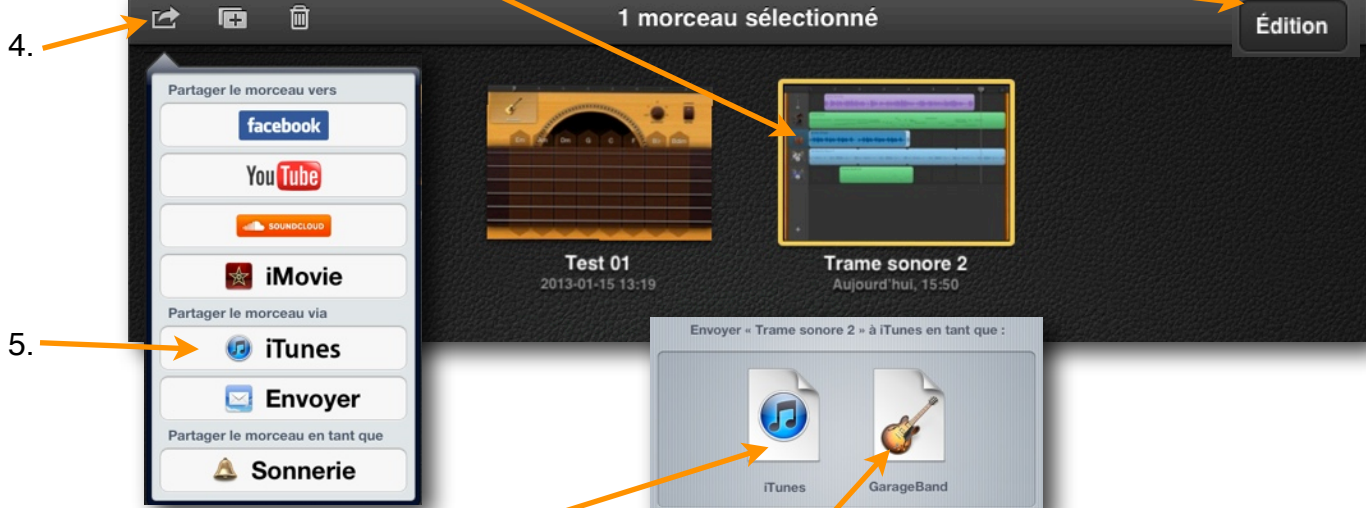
4.

1 morceau sélectionné

Édition

Partager le morceau vers

facebook

YouTube

SOUNDCLOUD

iMovie

Partager le morceau via

iTunes

Envoyer

Partager le morceau en tant que

Sonnerie

5.

Test 01
2013-01-15 13:19

Trame sonore 2
Aujourd'hui, 15:50

Envoyer « Trame sonore 2 » à iTunes en tant que :

iTunes

GarageBand